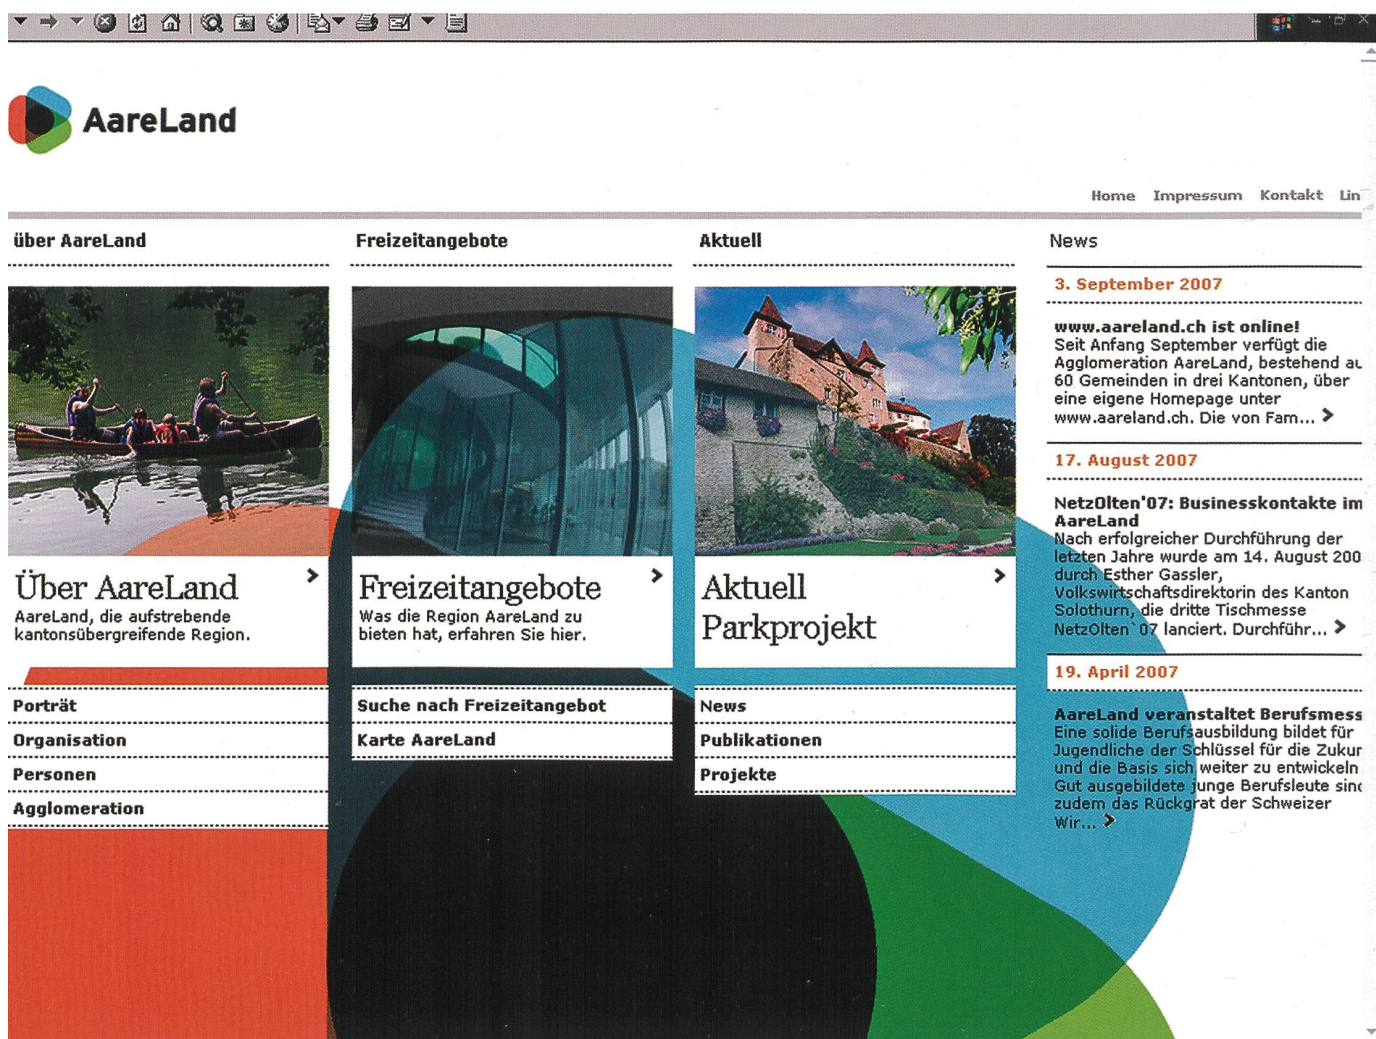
AareLand

Home Impressum Kontakt Lin

über AareLand

Über AareLand
AareLand, die aufstrebende kantonsübergreifende Region.

Porträt
Organisation
Personen
Agglomeration

Freizeitangebote

Freizeitangebote
Was die Region AareLand zu bieten hat, erfahren Sie hier.

Suche nach Freizeitangebot
Karte AareLand

Aktuell

Aktuell
Parkprojekt

News
Publikationen
Projekte

News

3. September 2007

www.aareland.ch ist online!
Seit Anfang September verfügt die Agglomeration AareLand, bestehend au 60 Gemeinden in drei Kantonen, über eine eigene Homepage unter www.aareland.ch. Die von Fam...

17. August 2007

NetzOlten'07: Businesskontakte im AareLand
Nach erfolgreicher Durchführung der letzten Jahre wurde am 14. August 200 durch Esther Gassler, Volkswirtschaftsdirektorin des Kanton Solothurn, die dritte Tischmesse NetzOlten 07 lanciert. Durchführ...

19. April 2007

AareLand veranstaltet Berufsmess
Eine solide Berufsausbildung bildet für Jugendliche der Schlüssel für die Zukur und die Basis sich weiter zu entwickeln Gut ausgebildete junge Berufsleute sinc zudem das Rückgrat der Schweizer Wir...